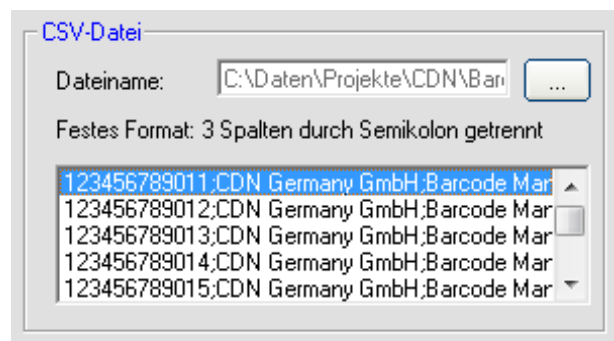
CSV-Datei

Dateiname: C:\Daten\Projekte\CDN\Bar

...

Festes Format: 3 Spalten durch Semikolon getrennt

123456789011;CDN Germany GmbH;Barcode Mar
123456789012;CDN Germany GmbH;Barcode Mar
123456789013;CDN Germany GmbH;Barcode Mar
123456789014;CDN Germany GmbH;Barcode Mar
123456789015;CDN Germany GmbH;Barcode Mar